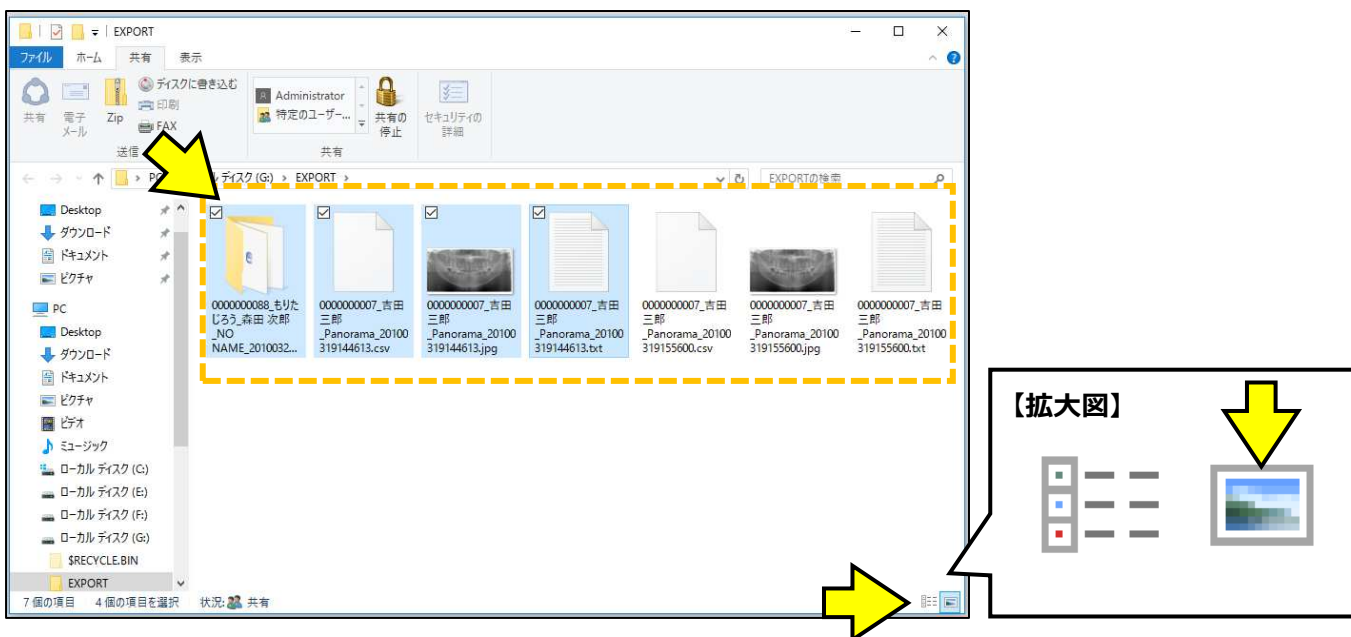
EXPORT

ファイル ホーム 共有 表示

共有 電子メール Zip ディスクに書き込む 印刷 FAX 送信

Administrator 特定のユーザー... 共有の停止 共有

セキュリティの詳細

PC > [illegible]ディスク (G:) > EXPORT >

EXPORTの検索

Desktop
ダウンロード
ドキュメント
ピクチャ
PC
Desktop
ダウンロード
ドキュメント
ピクチャ
ビデオ
ミュージック
ローカル ディスク (C:)
ローカル ディスク (E:)
ローカル ディスク (F:)
ローカル ディスク (G:)
$RECYCLE.BIN
EXPORT

0000000088_もりたじろう_森田 次郎_NO NAME_2010032...

0000000007_吉田 三郎 _Panorama_20100319144613.csv

0000000007_吉田 三郎 _Panorama_20100319144613.jpg

0000000007_吉田 三郎 _Panorama_20100319144613.txt

0000000007_吉田 三郎 _Panorama_20100319155600.csv

0000000007_吉田 三郎 _Panorama_20100319155600.jpg

0000000007_吉田 三郎 _Panorama_20100319155600.txt

7 個の項目 4 個の項目を選択 状況: 共有

【拡大図】